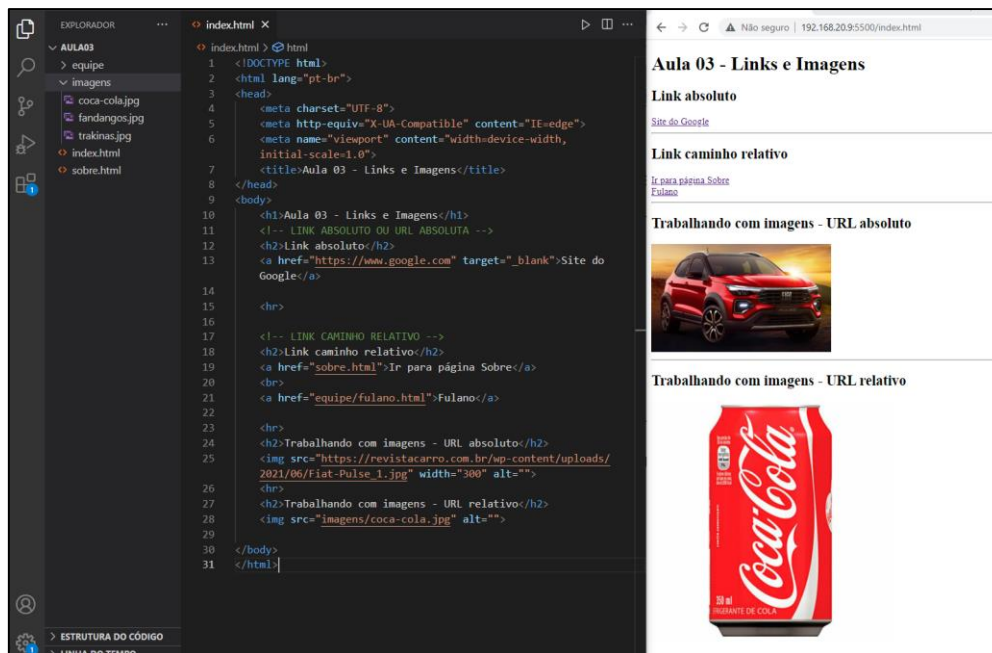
EXPLORADOR ...
AULA03
> equipe
imagens
coca-cola.jpg
fandangos.jpg
trakinas.jpg
index.html
sobre.html

> ESTRUTURA DO CÓDIGO
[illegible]

index.html ×
index.html > html

1 <!DOCTYPE html>
2 <html lang="pt-br">
3 <head>
4 <meta charset="UTF-8">
5 <meta http-equiv="X-UA-Compatible" content="IE=edge">
6 <meta name="viewport" content="width=device-width, initial-scale=1.0">
7 <title>Aula 03 - Links e Imagens</title>
8 </head>
9 <body>
10 <h1>Aula 03 - Links e Imagens</h1>
11 <!-- LINK ABSOLUTO OU URL ABSOLUTA -->
12 <h2>Link absoluto</h2>
13 <a href="https://www.google.com" target="_blank">Site do Google</a>
14
15 <hr>
16
17 <!-- LINK CAMINHO RELATIVO -->
18 <h2>Link caminho relativo</h2>
19 <a href="sobre.html">Ir para página Sobre</a>
20 <br>
21 <a href="equipe/fulano.html">Fulano</a>
22
23 <hr>
24 <h2>Trabalhando com imagens - URL absoluto</h2>
25 <img src="https://revistacarro.com.br/wp-content/uploads/2021/06/Fiat-Pulse_1.jpg" width="300" alt="">
26 <hr>
27 <h2>Trabalhando com imagens - URL relativo</h2>
28 <img src="imagens/coca-cola.jpg" alt="">
29
30 </body>
31 </html>

Não seguro | 192.168.20.9:5500/index.html

Aula 03 - Links e Imagens
Link absoluto
Site do Google
Link caminho relativo
Ir para página Sobre
Fulano
Trabalhando com imagens - URL absoluto
Trabalhando com imagens - URL relativo
Coca-Cola
350 ml
REFRIGERANTE DE COLA